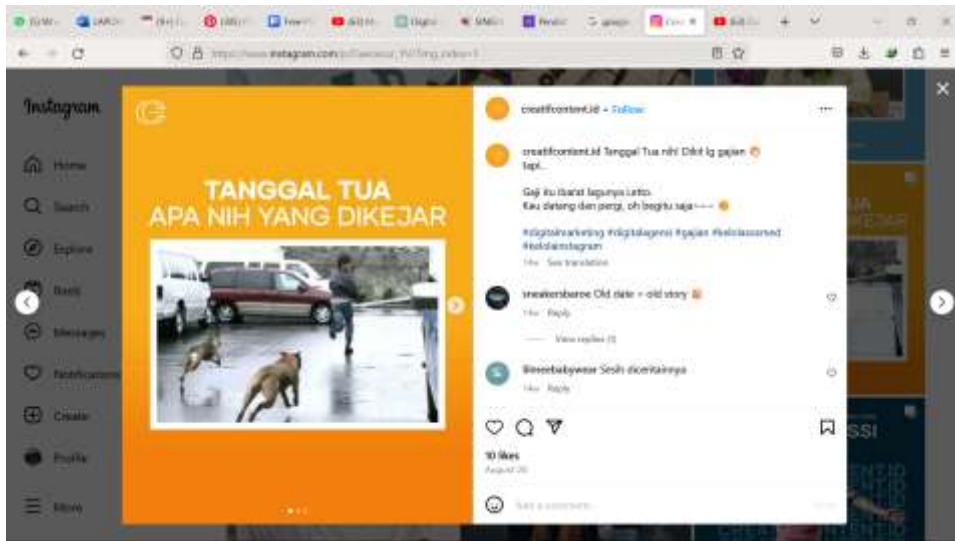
Instagram

Home

Search

Explore

Reels

Messages

Notifications

Create

Profile

More

TANGGAL TUA
APA NIH YANG DIKEJAR

creatifcontent.id • Follow

creatifcontent.id Tanggal Tua nih! Dikit lg gajian 😊 tapi...

Gaji itu ibarat lagunya Letto.
Kau datang dan pergi, oh begitu saja~~~ 😊

#digitalmarketing #digitalagensi #gajian #kelasonsed #kelasinstagram

14w See translation

sneakersbaroe Old date = old story 😂

14w Reply

View replies (1)

lilmeebabywear Sesih dicentainnya

14w Reply

10 likes
August 26

Add a comment...